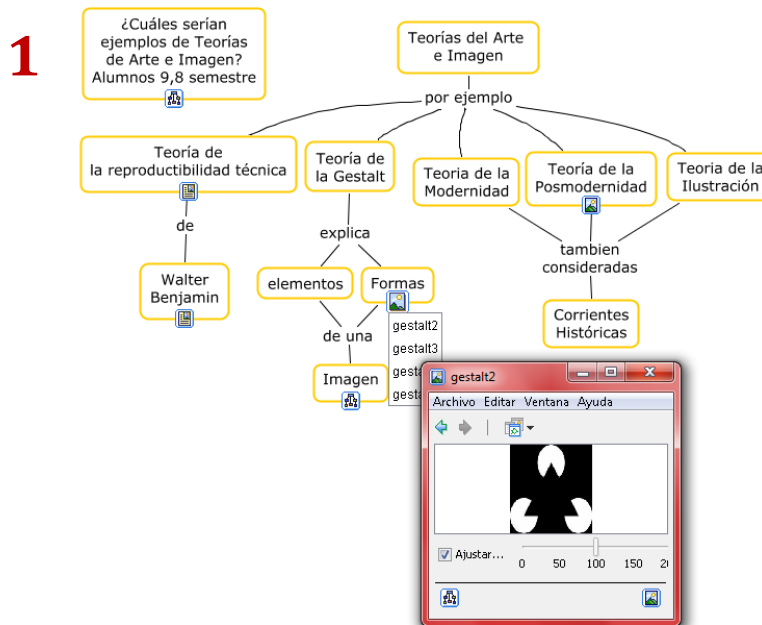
1

¿Cuáles serían ejemplos de Teorías de Arte e Imagen? Alumnos 9,8 semestre

Teorías del Arte e Imagen

por ejemplo

Teoría de la reproductibilidad técnica

de

Walter Benjamin

Teoría de la Gestalt

explica

elementos

Formas

de una

Imagen

gestalt2
gestalt3
gesta
gesta

Teoria de la Modernidad

Teoría de la Posmodernidad

Teoria de la Ilustración

tambien consideradas

Corrientes Históricas

gestalt2

Archivo Editar Ventana Ayuda

Ajustar...

0 50 100 150 2